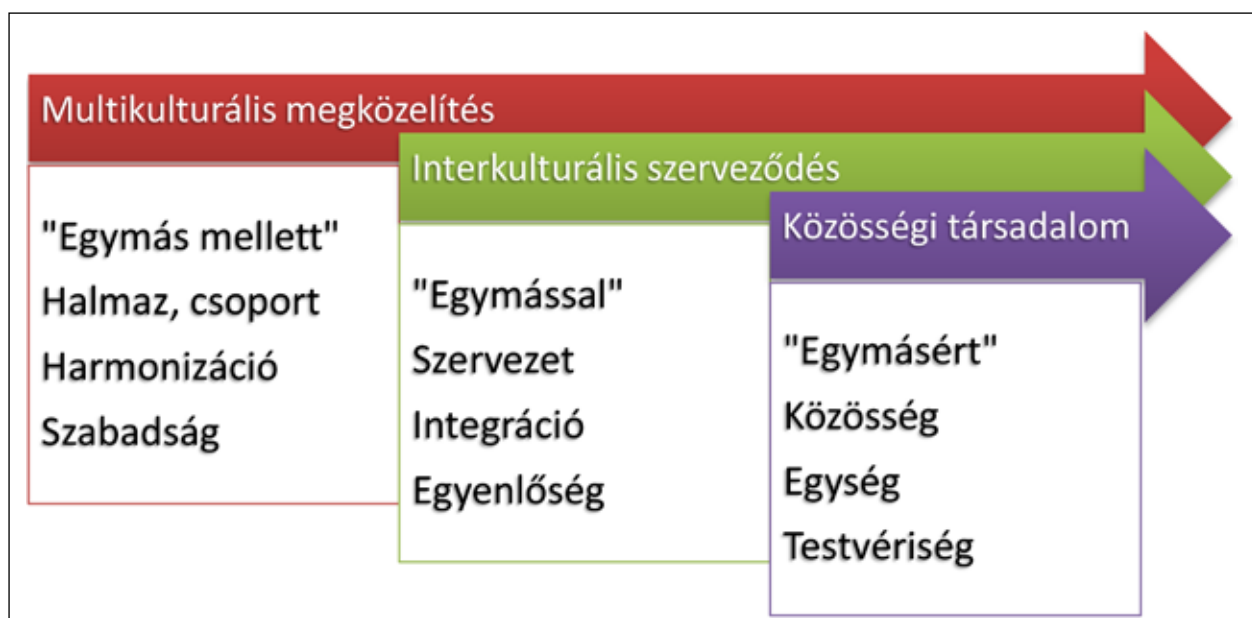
Multikulturális megközelítés

"Egymás mellett"
Halmaz, csoport
Harmonizáció
Szabadság

Interkulturális szerveződés

"Egymással"
Szervezet
Integráció
Egyenlőség

Közösségi társadalom

"Egymásért"
Közösség
Egység
Testvériség